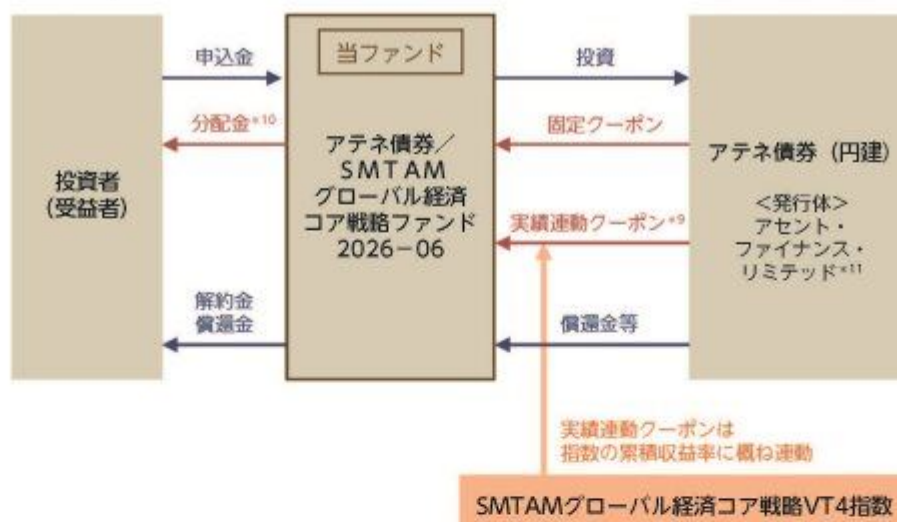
投資者
(受益者)

申込金

分配金※10

解約金
償還金

当ファンド

アテネ債券/
SMTAM
グローバル経済
コア戦略ファンド
2026−06

投資

固定クーポン

実績連動クーポン※9

償還金等

アテネ債券(円建)

<発行体>
アセント・
ファイナンス・
リミテッド※11

実績連動クーポンは
指数の累積収益率に概ね連動

SMTAMグローバル経済コア戦略VT4指数